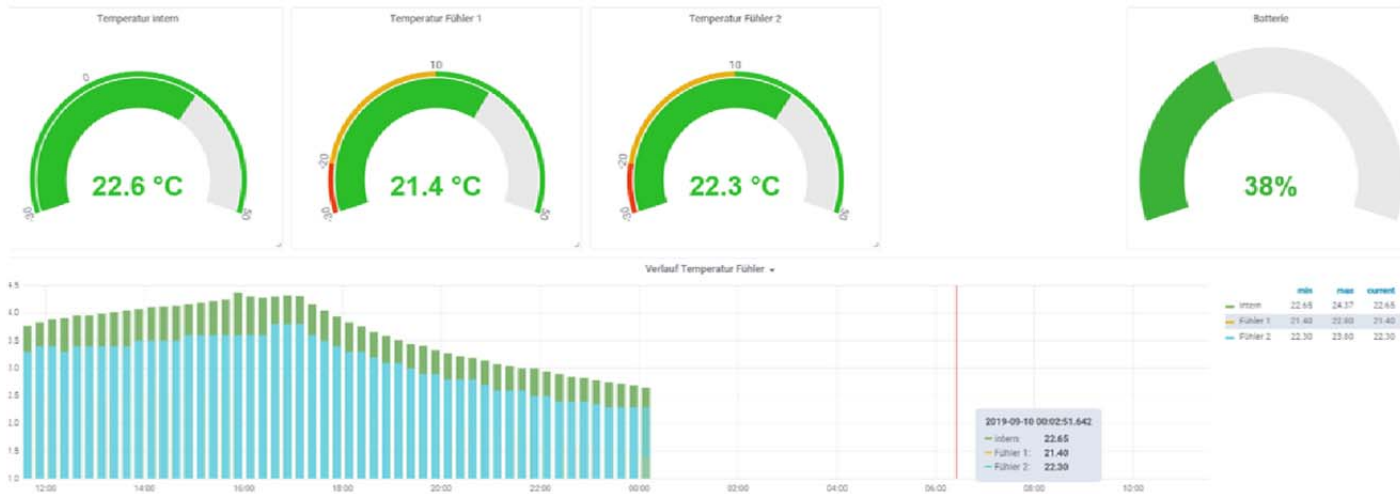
Temperatur intern

0

-30

50

22.6 °C

Temperatur Fühler 1

10

-20

-30

50

21.4 °C

Temperatur Fühler 2

10

-20

-30

50

22.3 °C

Batterie

38%

Verlauf Temperatur Fühler

4.5

4.0

3.5

3.0

2.5

2.0

1.5

1.0

12:00

14:00

16:00

18:00

20:00

22:00

00:00

02:00

04:00

06:00

08:00

10:00

2019-09-10 00:02:51.642

intern 22.65

Fühler 1: 21.40

Fühler 2: 22.30

| | min | max | current |
|---|---|---|---|
| intern | 22.65 | 24.37 | 22.65 |
| Fühler 1 | 21.40 | 22.80 | 21.40 |
| Fühler 2 | 22.30 | 23.80 | 22.30 |